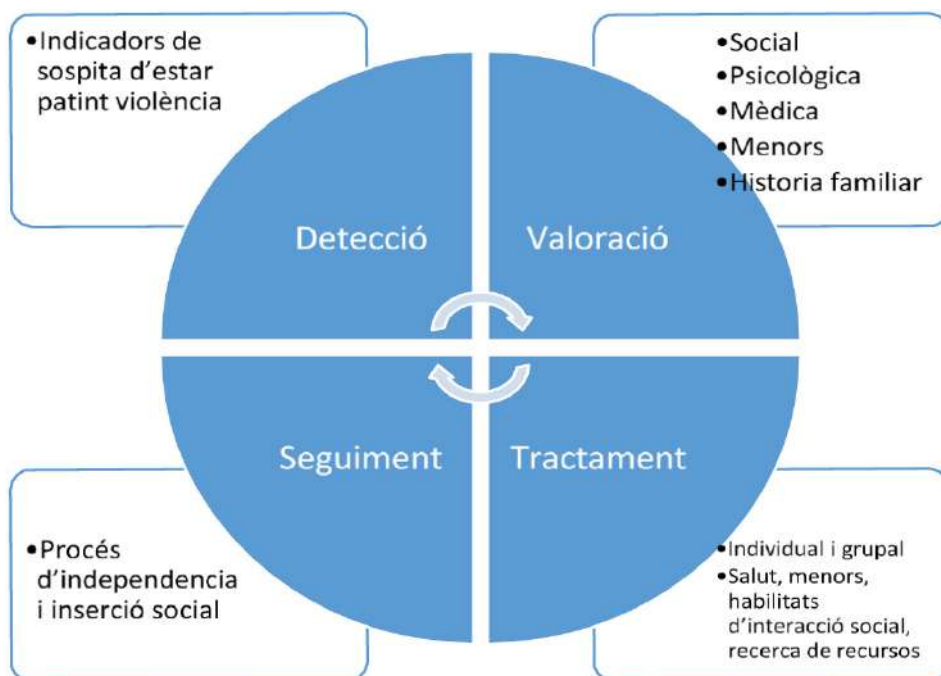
•Indicadors de sospita d'estar patint violència

•Social
•Psicològica
•Mèdica
•Menors
•Historia familiar

Detecció

Valoració

Seguiment

Tractament

•Procés d'independencia i inserció social

•Individual i grupal
•Salut, menors, habilitats d'interacció social, recerca de recursos